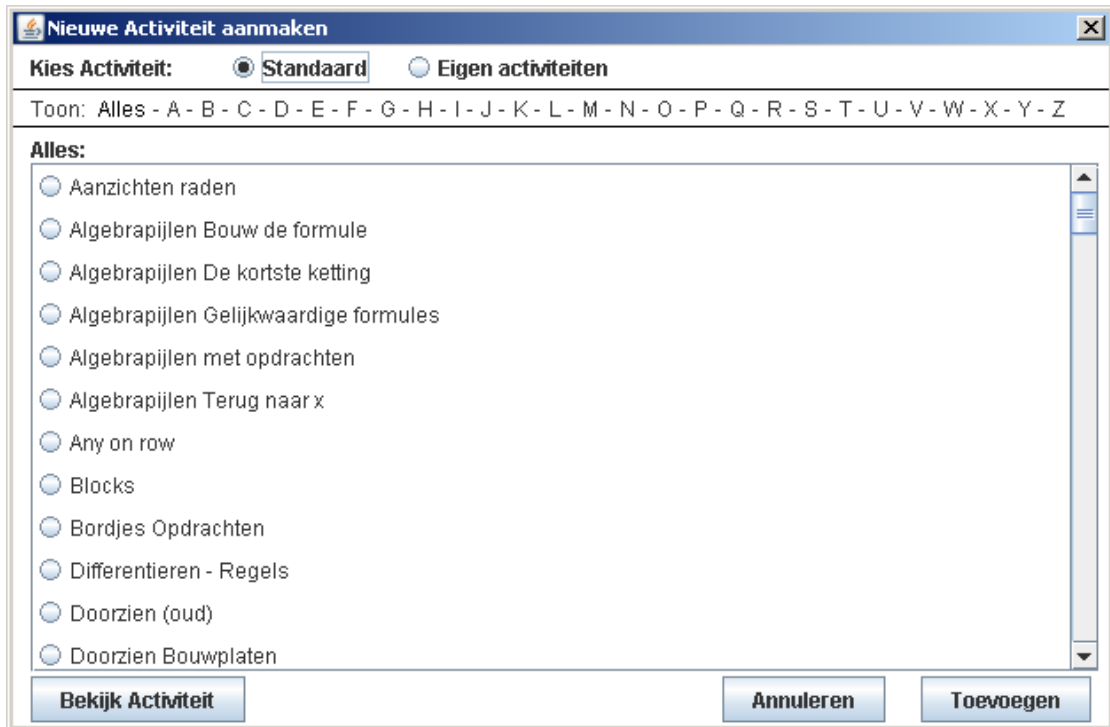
Nieuwe Activiteit aanmaken

Kies Activiteit: Standaard Eigen activiteiten

Toon: Alles - A - B - C - D - E - F - G - H - I - J - K - L - M - N - O - P - Q - R - S - T - U - V - W - X - Y - Z

Alles:

Aanzichten raden
Algebrapijlen Bouw de formule
Algebrapijlen De kortste ketting
Algebrapijlen Gelijkwaardige formules
Algebrapijlen met opdrachten
Algebrapijlen Terug naar x
Any on row
Blocks
Bordjes Opdrachten
Differentieren - Regels
Doorzien (oud)
Doorzien Bouwplaten

Bekijk Activiteit Annuleren Toevoegen